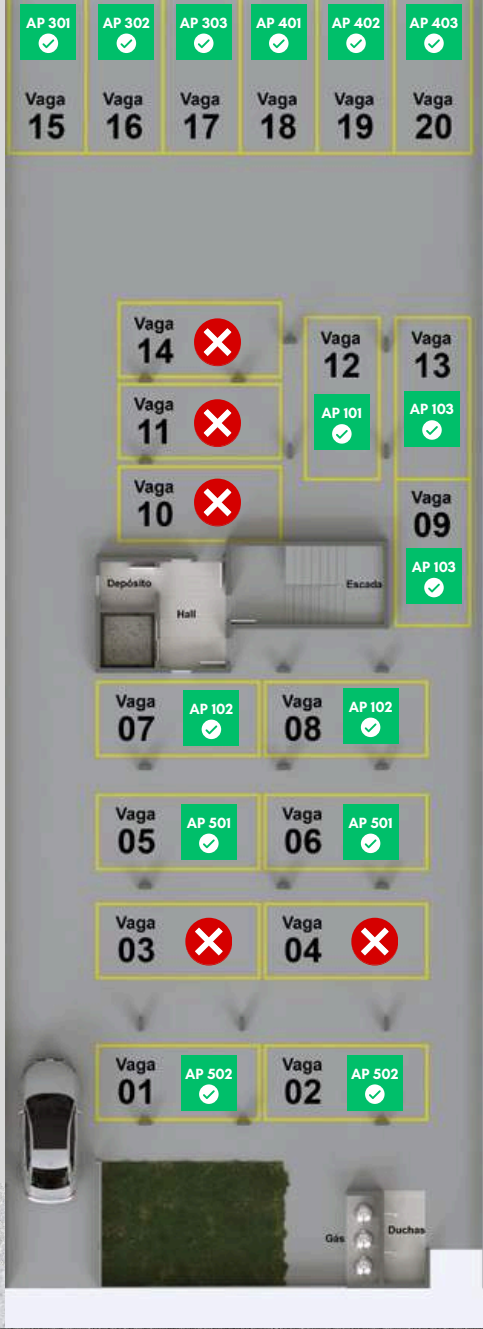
AP 301
Vaga 15

AP 302
Vaga 16

AP 303
Vaga 17

AP 401
Vaga 18

AP 402
Vaga 19

AP 403
Vaga 20

Vaga 14

Vaga 11

Vaga 10

Vaga 12
AP 101

Vaga 13
AP 103

Vaga 09
AP 103

Depósito
Hall
Escada

Vaga 07
AP 102

Vaga 08
AP 102

Vaga 05
AP 501

Vaga 06
AP 501

Vaga 03

Vaga 04

Vaga 01
AP 502

Vaga 02
AP 502

Gás
Duchas